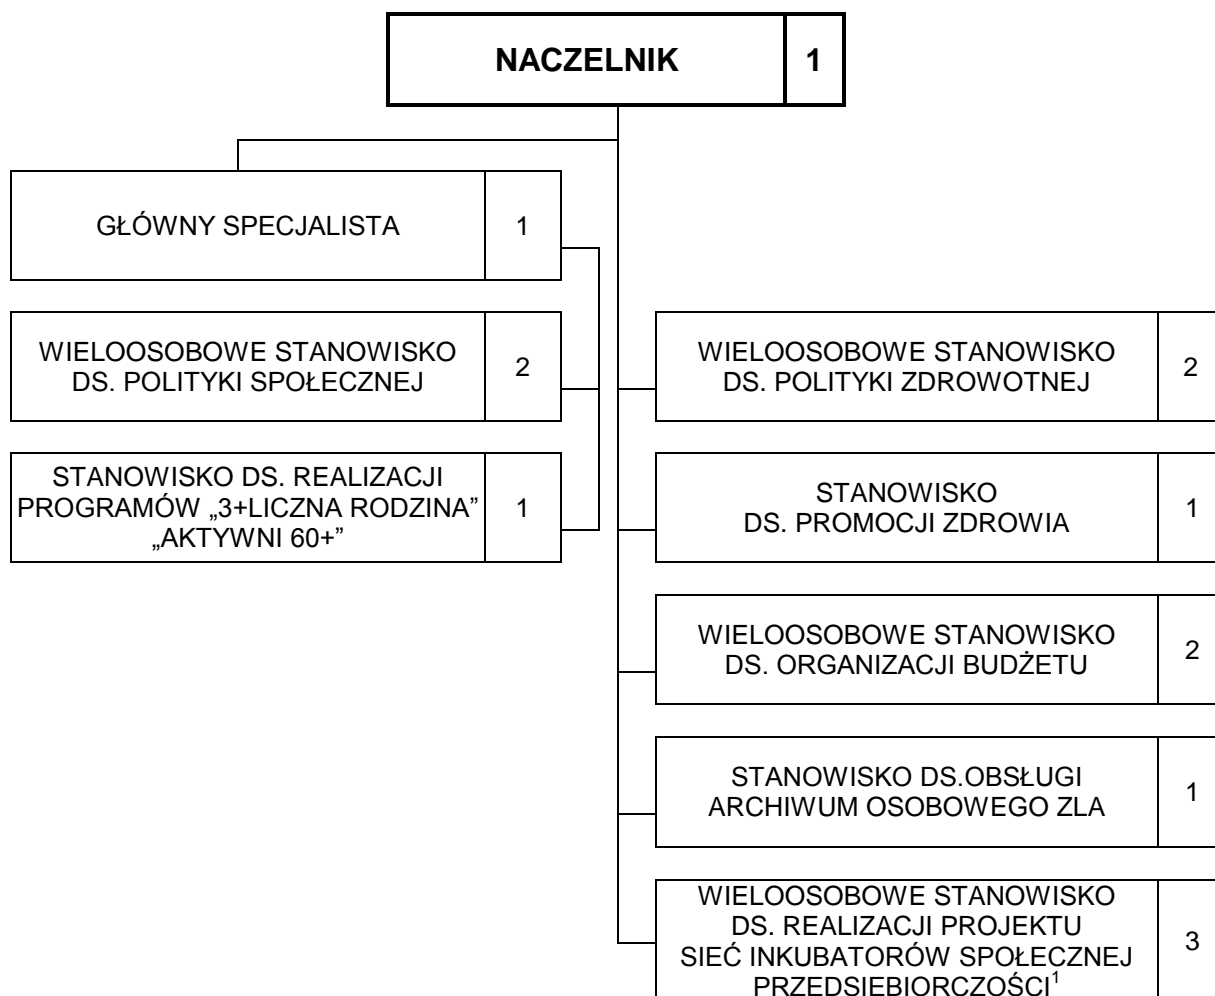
NACZELNIK 1

GŁÓWNY SPECJALISTA 1

WIELOOSOBOWE STANOWISKO DS. POLITYKI SPOŁECZNEJ 2

STANOWISKO DS. REALIZACJI PROGRAMÓW „3+LICZNA RODZINA” „AKTYWNI 60+” 1

WIELOOSOBOWE STANOWISKO DS. POLITYKI ZDROWOTNEJ 2

STANOWISKO DS. PROMOCJI ZDROWIA 1

WIELOOSOBOWE STANOWISKO DS. ORGANIZACJI BUDŻETU 2

STANOWISKO DS.OBSŁUGI ARCHIWUM OSOBOWEGO ZLA 1

WIELOOSOBOWE STANOWISKO DS. REALIZACJI PROJEKTU SIEĆ INKUBATORÓW SPOŁECZNEJ PRZEDSIEBIORCZOŚCI$^1$ 3